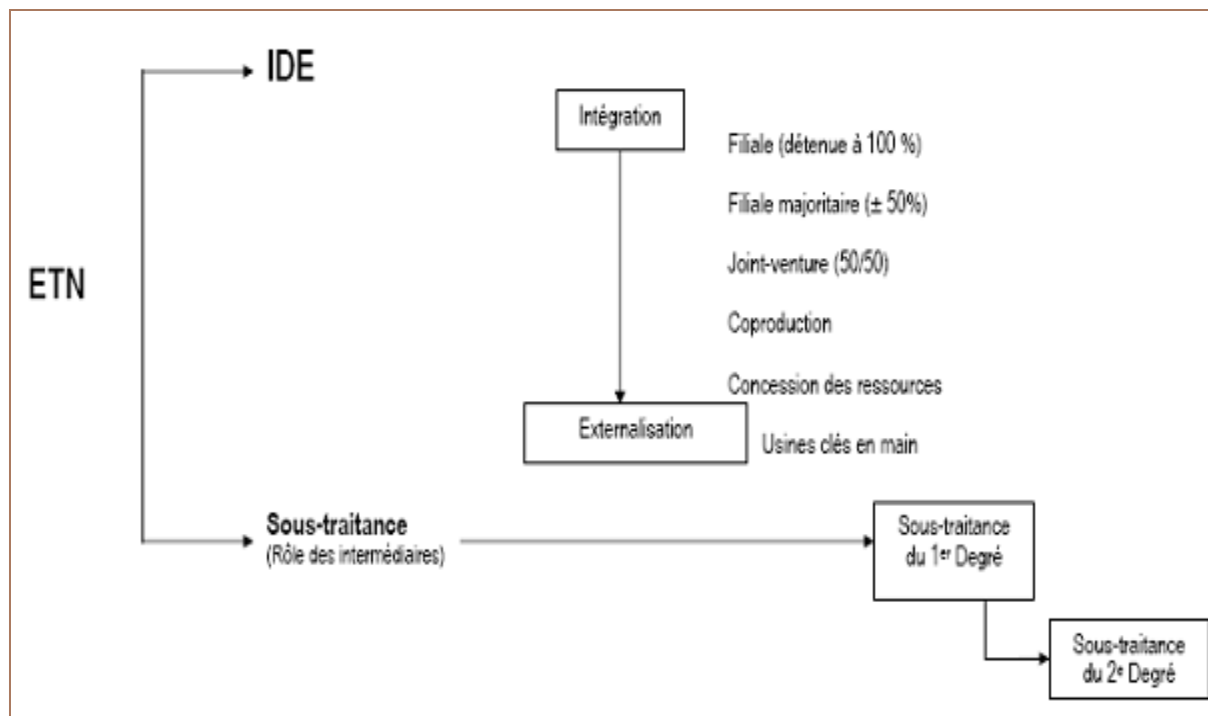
IDE

ETN

Intégration

Filiale (détenue à 100 %)

Filiale majoritaire (± 50%)

Joint-venture (50/50)

Coproduction

Concession des ressources

Externalisation

Usines clés en main

Sous-traitance
(Rôle des intermédiaires)

Sous-traitance du 1$^{er}$ Degré

Sous-traitance du 2$^{e}$ Degré